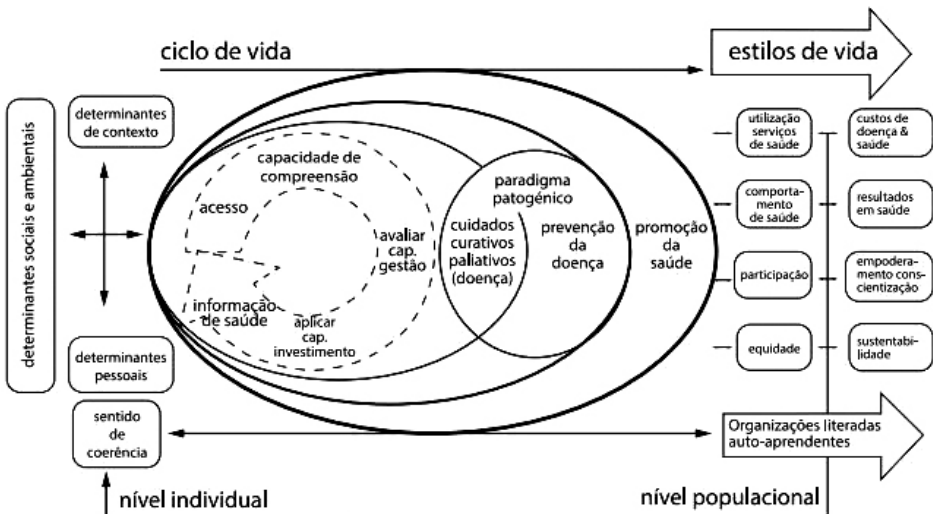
ciclo de vida

estilos de vida

determinantes sociais e ambientais

determinantes de contexto

capacidade de compreensão

acesso

avaliar cap. gestão

informação de saúde

aplicar cap. investimento

paradigma patogénico

cuidados curativos paliativos (doença)

prevenção da doença

promoção da saúde

determinantes pessoais

sentido de coerência

utilização serviços de saúde

comportamento de saúde

participação

equidade

custos de doença & saúde

resultados em saúde

empoderamento conscientização

sustentabilidade

Organizações literadas auto-aprendentes

nível individual

nível populacional